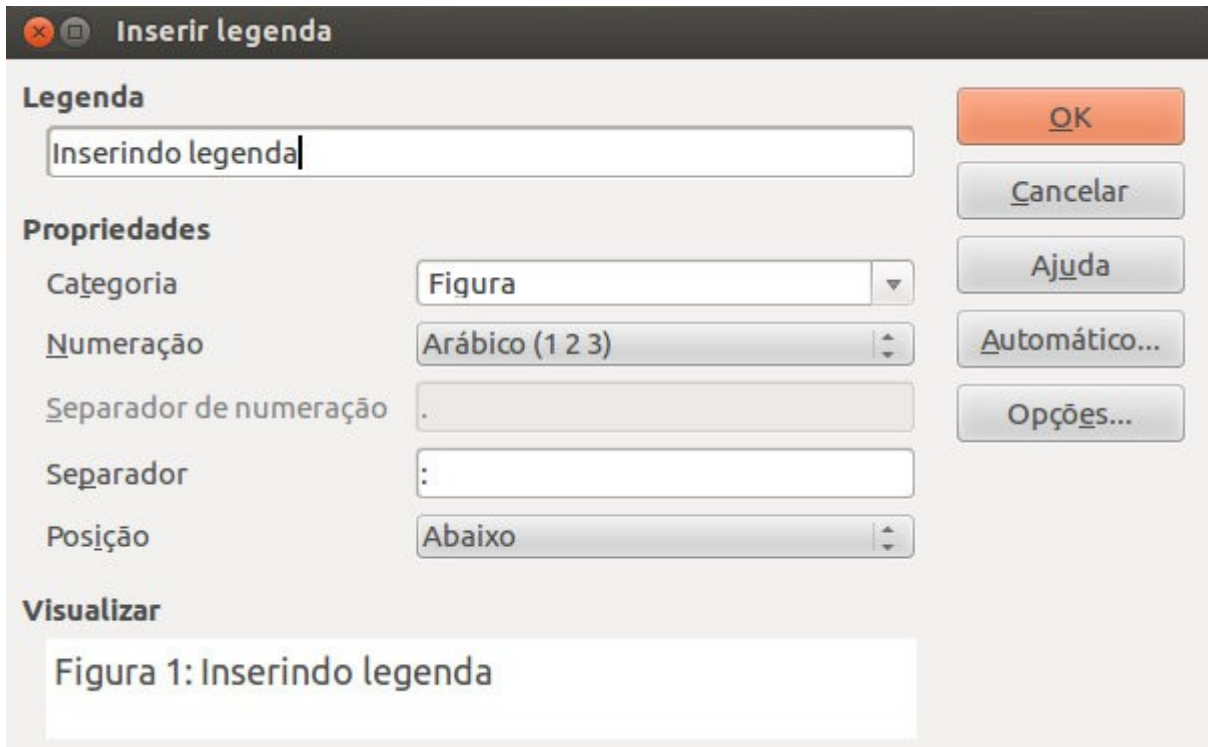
Inserir legenda

Legenda

Inserindo legenda

Propriedades

Categoria | Figura

Numeração | Arábico (1 2 3)

Separador de numeração | .

Separador | :

Posição | Abaixo

Visualizar

Figura 1: Inserindo legenda

OK

Cancelar

Ajuda

Automático...

Opções...